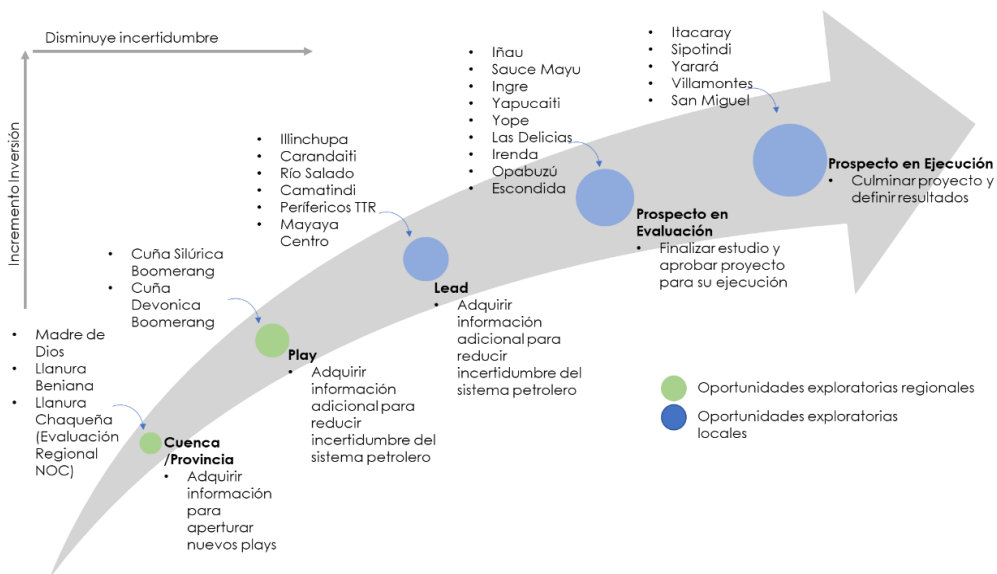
Disminuye incertidumbre

Incremento Inversión

- Madre de Dios
- Llanura Beniana
- Llanura Chaqueña (Evaluación Regional NOC)

Cuenca /Provincia
- Adquirir información para apertuar nuevos plays

- Cuña Silúrica Boomerang
- Cuña Devonica Boomerang

Play
- Adquirir información adicional para reducir incertidumbre del sistema petrolero

- Illinchupa
- Carandaiti
- Río Salado
- Camatindi
- Perífericos TTR
- Mayaya Centro

Lead
- Adquirir información adicional para reducir incertidumbre del sistema petrolero

- Iñau
- Sauce Mayu
- Ingre
- Yapucaiti
- Yope
- Las Delicias
- Irenda
- Opabuzú
- Escondida

Prospecto en Evaluación
- Finalizar estudio y aprobar proyecto para su ejecución

- Itacaray
- Sipotindi
- Yarará
- Villamontes
- San Miguel

Prospecto en Ejecución
- Culminar proyecto y definir resultados

Oportunidades exploratorias regionales

Oportunidades exploratorias locales